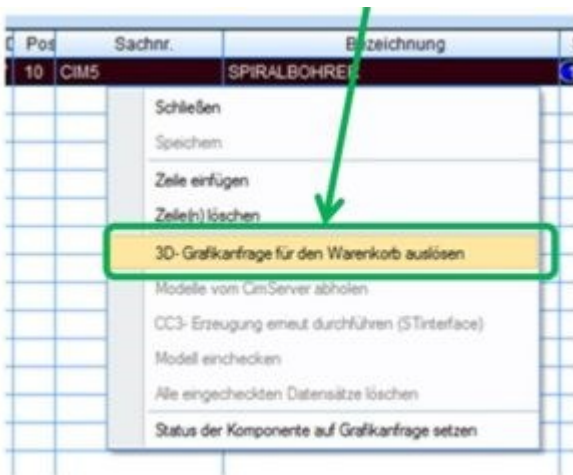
| Pos | Sachnr. | Bezeichnung |
|---|---|---|
| 10 | CIM5 | SPIRALBOHRER |

Schließen
Speichern
Zeile einfügen
Zeile(n) löschen
3D- Grafikanfrage für den Warenkorb auslösen
Modelle vom CimServer abholen
CC3- Erzeugung erneut durchführen (STinterface)
Modell einchecken
Alle eingecheckten Datensätze löschen
Status der Komponente auf Grafikanfrage setzen